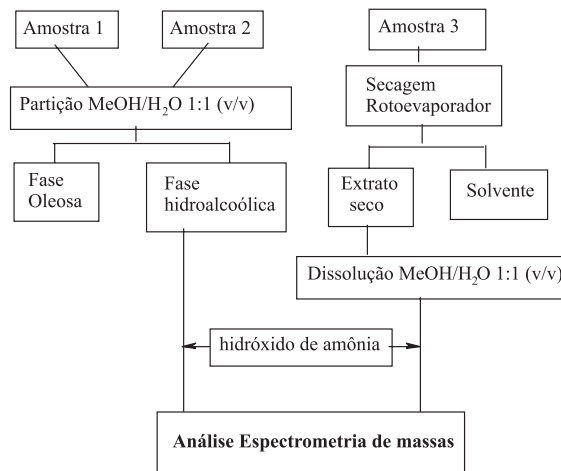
Amostra 1

Amostra 2

Partição MeOH/$H_2O$ 1:1 (v/v)

Fase Oleosa

Fase hidroalcoólica

Amostra 3

Secagem Rotoevaporador

Extrato seco

Solvente

Dissolução MeOH/$H_2O$ 1:1 (v/v)

hidróxido de amônia

Análise Espectrometria de massas